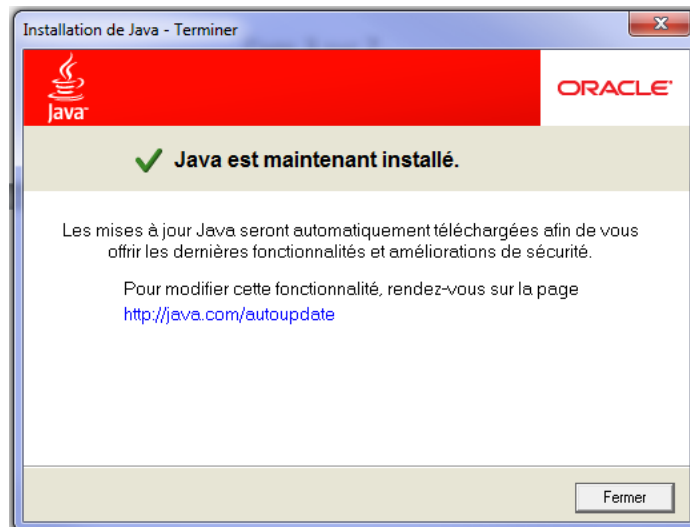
Installation de Java - Terminer

Java

ORACLE

Java est maintenant installé.

Les mises à jour Java seront automatiquement téléchargées afin de vous offrir les dernières fonctionnalités et améliorations de sécurité.

Pour modifier cette fonctionnalité, rendez-vous sur la page http://java.com/autoupdate

Fermer